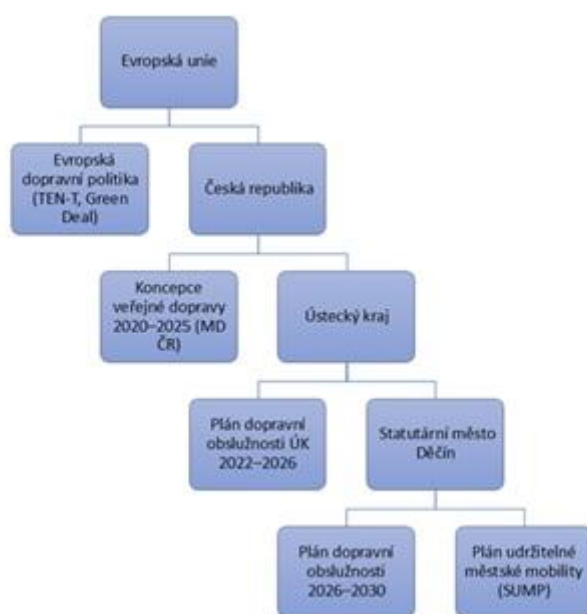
Evropská unie

Evropská dopravní politika (TEN-T, Green Deal)

Česká republika

Koncepce veřejné dopravy 2020–2025 (MD ČR)

Ústecký kraj

Plán dopravní obslužnosti ÚK 2022–2026

Statutární město Děčín

Plán dopravní obslužnosti 2026–2030

Plán udržitelné městské mobility (SUMP)